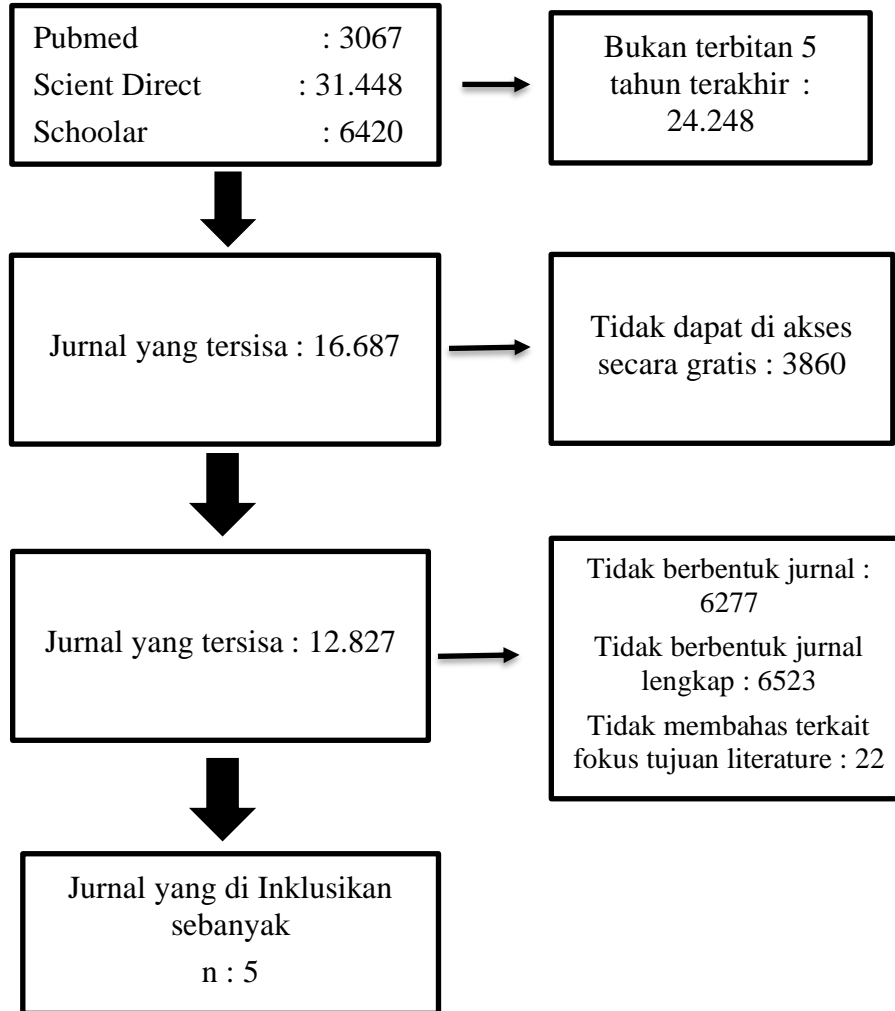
Pubmed : 3067
Scient Direct : 31.448
Schoolar : 6420

Bukan terbitan 5 tahun terakhir : 24.248

Jurnal yang tersisa : 16.687

Tidak dapat di akses secara gratis : 3860

Jurnal yang tersisa : 12.827

Tidak berbentuk jurnal : 6277

Tidak berbentuk jurnal lengkap : 6523

Tidak membahas terkait fokus tujuan literature : 22

Jurnal yang di Inklusikan sebanyak

n : 5